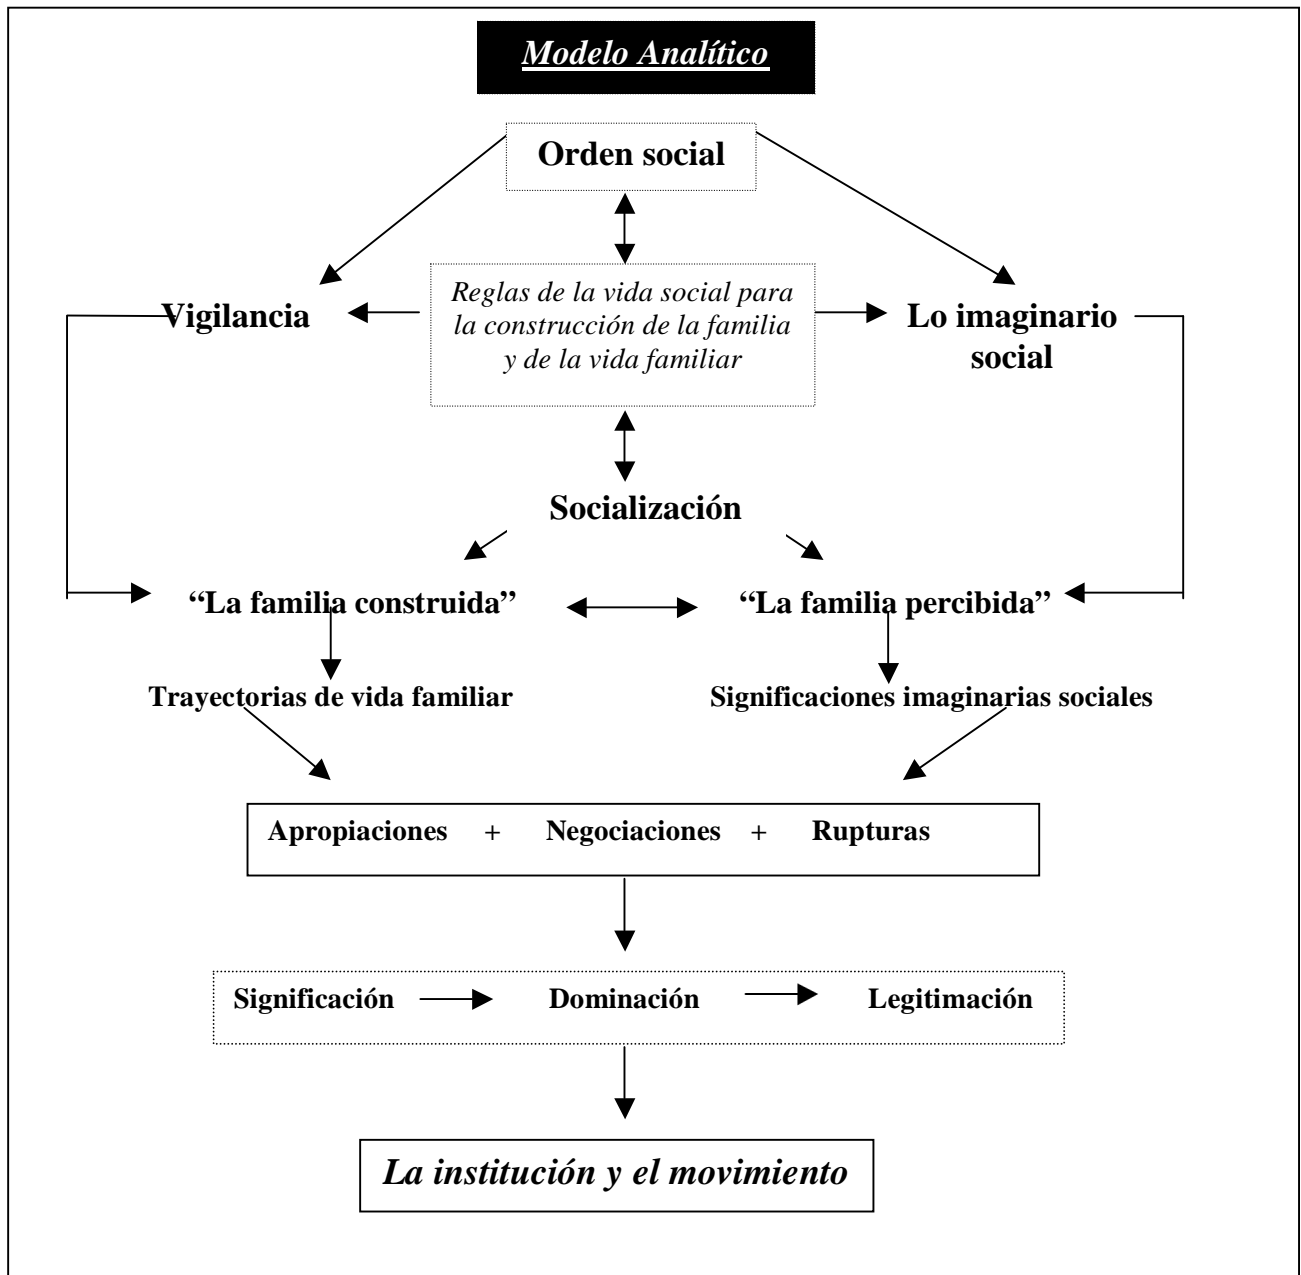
Modelo Analítico

Orden social

Vigilancia

Reglas de la vida social para la construcción de la familia y de la vida familiar

Lo imaginario social

Socialización

"La familia construida"

"La familia percibida"

Trayectorias de vida familiar

Significaciones imaginarias sociales

Apropiaciones + Negociaciones + Rupturas

Significación → Dominación → Legitimación

La institución y el movimiento